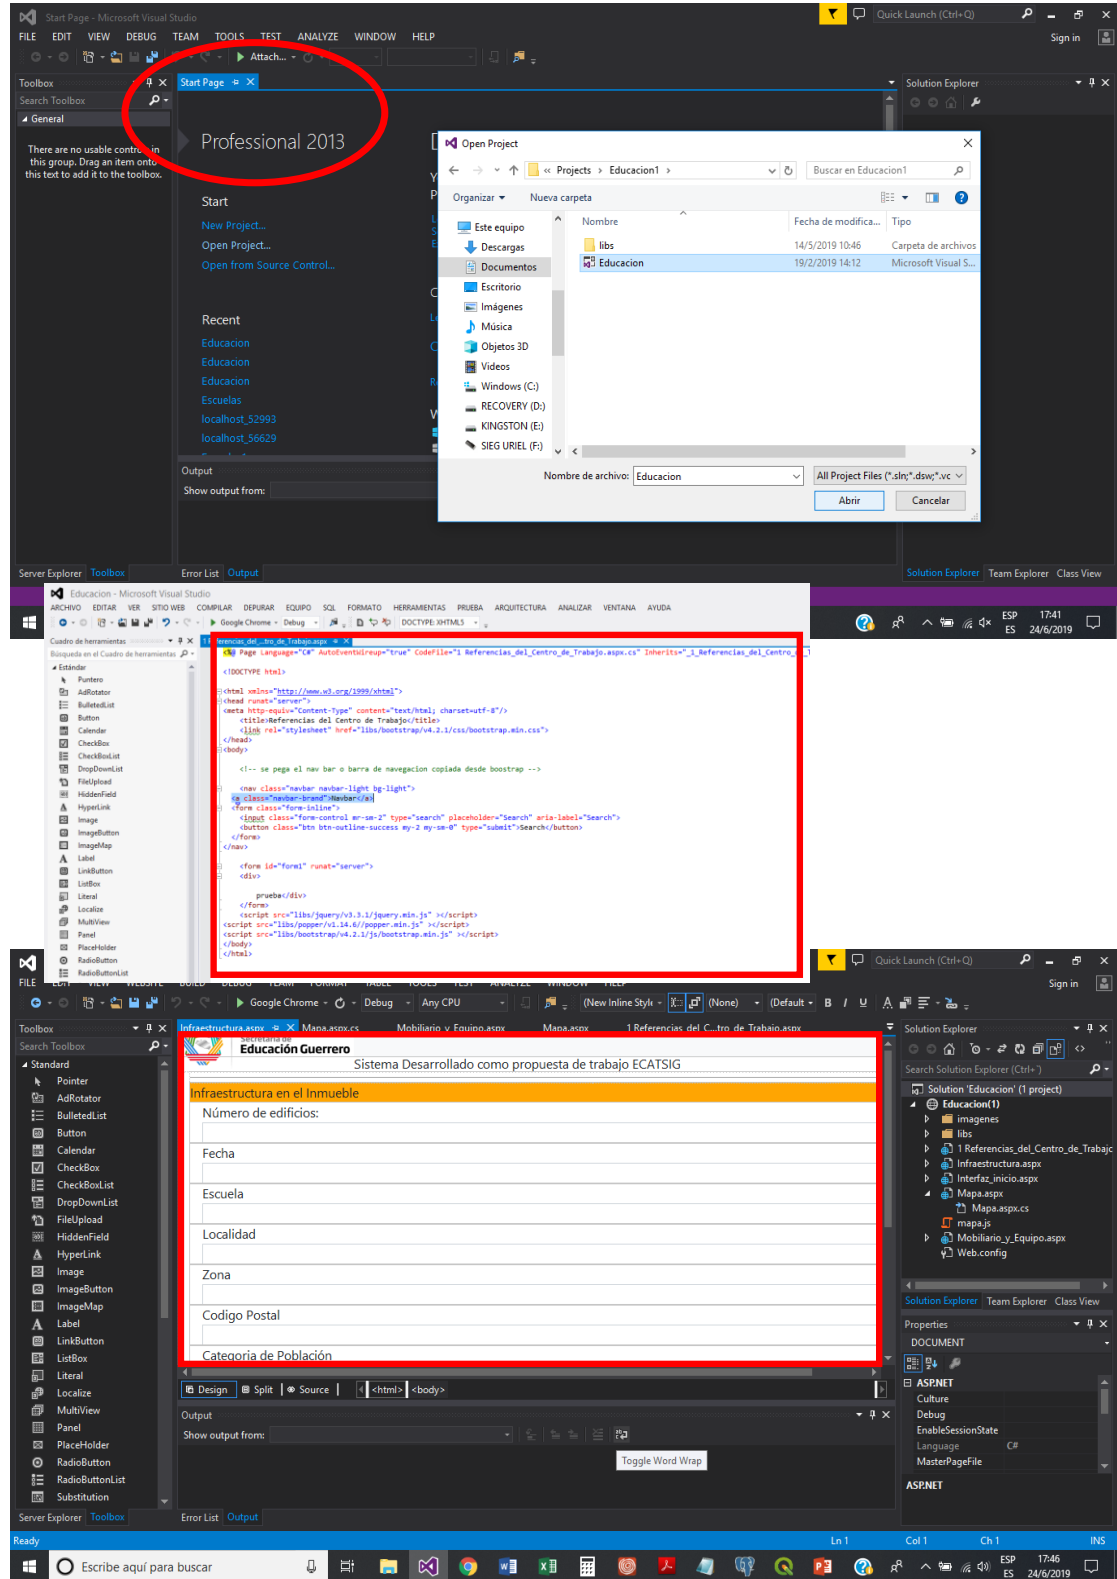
Start Page - Microsoft Visual Studio

Quick Launch (Ctrl+Q)

FILE EDIT VIEW DEBUG TEAM TOOLS TEST ANALYZE WINDOW HELP

Sign in

Attach...

Toolbox

Search Toolbox

General

There are no usable controls in this group. Drag an item onto this text to add it to the toolbox.

Start Page

Professional 2013

Start

New Project...

Open Project...

Open from Source Control...

Recent

Educacion

Educacion

Educacion

Escuelas

localhost_52993

localhost_56629

Output

Show output from:

Solution Explorer

Open Project

« Projects › Educacion1 ›

Buscar en Educacion1

Organizar ▾ Nueva carpeta

Este equipo

Descargas

Documentos

Escritorio

Imágenes

Música

Objetos 3D

Videos

Windows (C:)

RECOVERY (D:)

KINGSTON (E:)

SIEG URIEL (F:)

| Nombre | Fecha de modifica... | Tipo |
|---|---|---|
| libs | 14/5/2019 10:46 | Carpeta de archivos |
| Educacion | 19/2/2019 14:12 | Microsoft Visual S... |

Nombre de archivo: Educacion

All Project Files (*.sln;*.dsw;*.vc

Abrir Cancelar

Server Explorer Toolbox Error List Output Solution Explorer Team Explorer Class View

ESP ES 17:41 24/6/2019

Educacion - Microsoft Visual Studio

ARCHIVO EDITAR VER SITIO WEB COMPILAR DEPURAR EQUIPO SQL FORMATO HERRAMIENTAS PRUEBA ARQUITECTURA ANALIZAR VENTANA AYUDA

Google Chrome Debug DOCTYPE: XHTML5

Cuadro de herramientas

Búsqueda en el Cuadro de herramientas

Estándar

Puntero

AdRotator

BulletedList

Button

Calendar

CheckBox

CheckBoxList

DropDownList

FileUpload

HiddenField

HyperLink

Image

ImageButton

ImageMap

Label

LinkButton

ListBox

Literal

Localize

MultiView

Panel

PlaceHolder

RadioButton

RadioButtonList

Referencias_del_...tro_de_Trabajo.aspx

<%@ Page Language="C#" AutoEventWireup="true" CodeFile="1 Referencias_del_Centro_de_Trabajo.aspx.cs" Inherits="_1_Referencias_del_Centro_

<!DOCTYPE html>

<html xmlns="http://www.w3.org/1999/xhtml">
<head runat="server">
<meta http-equiv="Content-Type" content="text/html; charset=utf-8"/>
<title>Referencias del Centro de Trabajo</title>
<link rel="stylesheet" href="libs/bootstrap/v4.2.1/css/bootstrap.min.css">
</head>
<body>

<!-- se pega el nav bar o barra de navegacion copiada desde boostrap -->

<nav class="navbar navbar-light bg-light">
<a class="navbar-brand">Navbar</a>
<form class="form-inline">
<input class="form-control mr-sm-2" type="search" placeholder="Search" aria-label="Search">
<button class="btn btn-outline-success my-2 my-sm-0" type="submit">Search</button>
</form>
</nav>

<form id="form1" runat="server">
<div>

prueba</div>
</form>
<script src="libs/jquery/v3.3.1/jquery.min.js" ></script>
<script src="libs/popper/v1.14.6//popper.min.js" ></script>
<script src="libs/bootstrap/v4.2.1/js/bootstrap.min.js" ></script>
</body>
</html>

Quick Launch (Ctrl+Q)

FILE

Sign in

Google Chrome Debug Any CPU (New Inline Style (None) (Default

Toolbox

Search Toolbox

Standard

Pointer

AdRotator

BulletedList

Button

Calendar

CheckBox

CheckBoxList

DropDownList

FileUpload

HiddenField

HyperLink

Image

ImageButton

ImageMap

Label

LinkButton

ListBox

Literal

Localize

MultiView

Panel

PlaceHolder

RadioButton

RadioButtonList

Substitution

Infraestructura.aspx Mapa.aspx.cs Mobiliario_y_Equipo.aspx Mapa.aspx 1 Referencias_del_C...tro_de_Trabajo.aspx

Secretaría de
Educación Guerrero

Sistema Desarrollado como propuesta de trabajo ECATSIG

Infraestructura en el Inmueble

Número de edificios:

Fecha

Escuela

Localidad

Zona

Codigo Postal

Categoria de Población

Design Split Source <html> <body>

Output

Show output from:

Toggle Word Wrap

Server Explorer Toolbox Error List Output

Solution Explorer

Search Solution Explorer (Ctrl+´)

Solution 'Educacion' (1 project)

Educacion(1)

imagenes

libs

1 Referencias_del_Centro_de_Trabajo

Infraestructura.aspx

Interfaz_inicio.aspx

Mapa.aspx

Mapa.aspx.cs

mapa.js

Mobiliario_y_Equipo.aspx

Web.config

Solution Explorer Team Explorer Class View

Properties

DOCUMENT

ASP.NET

Culture

Debug

EnableSessionState

Language C#

MasterPageFile

ASP.NET

Ready Ln 1 Col 1 Ch 1 INS

Escribe aquí para buscar

ESP ES 17:46 24/6/2019